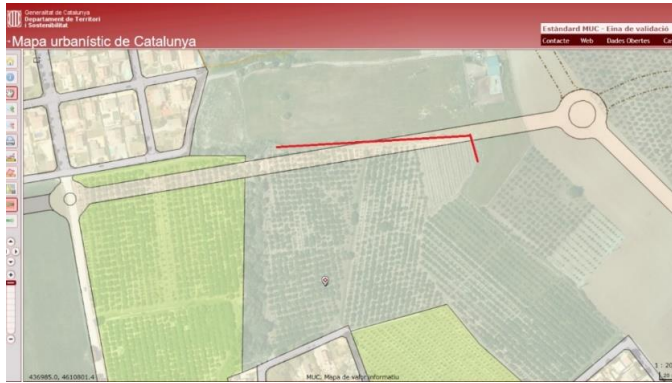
Generalitat de Catalunya
Departament de Territori i Sostenibilitat

Mapa urbanístic de Catalunya

Estàndard MUC - Eina de validació

Contacte Web Dades Obertes Ca

436985.0, 4610801.4

MUC. Mapa de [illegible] informatiu

1 : 2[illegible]